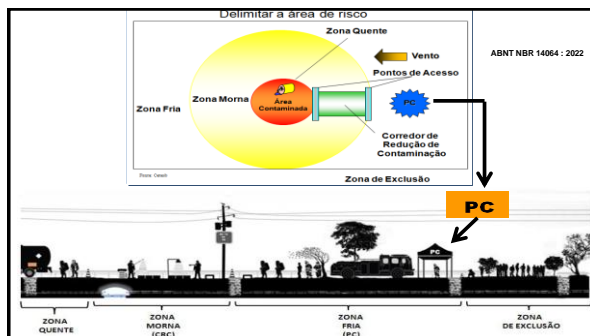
Delimitar a área de risco

Zona Quente

Vento

Pontos de Acesso

Zona Fria

Zona Morna

Área Contaminada

PC

Corredor de Redução de Contaminação

Zona de Exclusão

Fonte: Oxfaz

ABNT NBR 14064 : 2022

PC

PC

ZONA QUENTE

ZONA MORNA (CRC)

ZONA FRIA (PC)

ZONA DE EXCLUSÃO